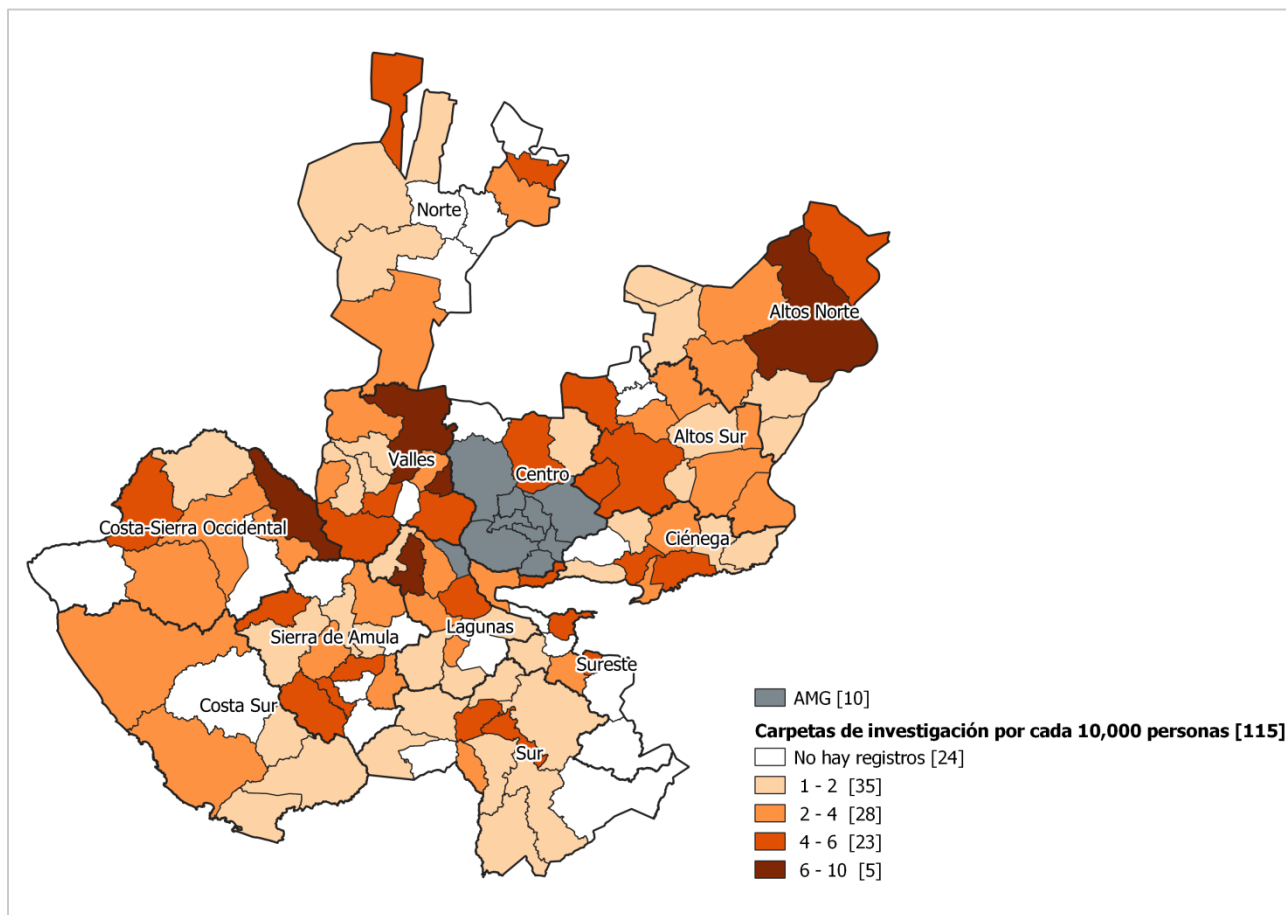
Norte

Altos Norte

Altos Sur

Valles

Centro

Costa-Sierra Occidental

Ciénega

Lagunas

Sierra de Amula

Sureste

Costa Sur

Sur

AMG [10]

Carpetas de investigación por cada 10,000 personas [115]

No hay registros [24]

1 - 2 [35]

2 - 4 [28]

4 - 6 [23]

6 - 10 [5]